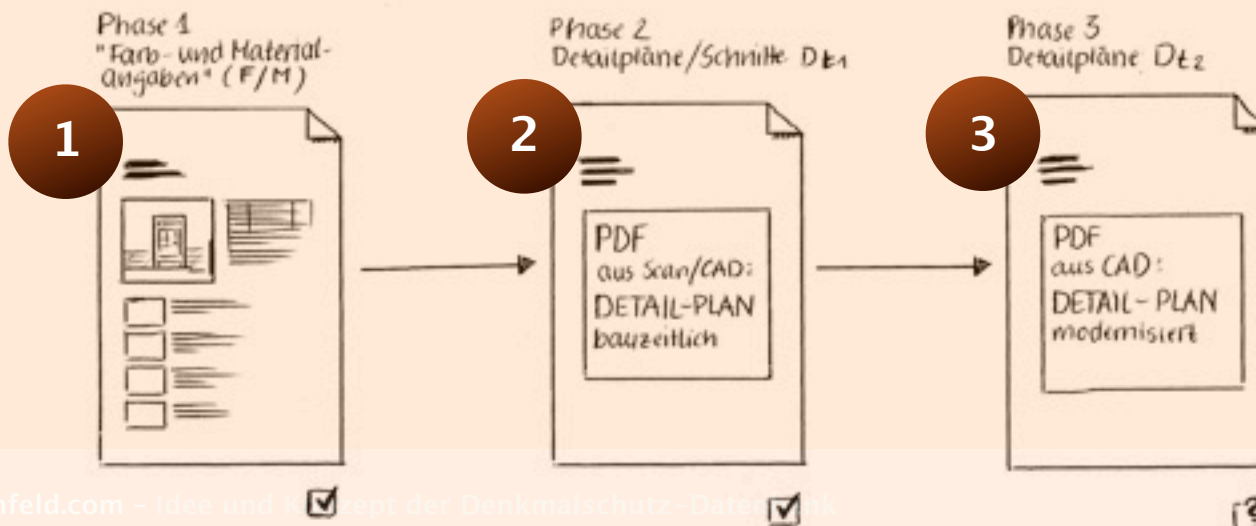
Phase 1
"Farb- und Material-angaben" (F/M)

1

Phase 2
Detailpläne/Schnitte Dt1

2

PDF
aus Scan/CAD:
DETAIL-PLAN
bauzeitlich

Phase 3
Detailpläne Dt2

3

PDF
aus CAD:
DETAIL-PLAN
modernisiert

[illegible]nfeld.com – Idee und K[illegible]ept der Denkmalschutz-Date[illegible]nk

☑ ☑